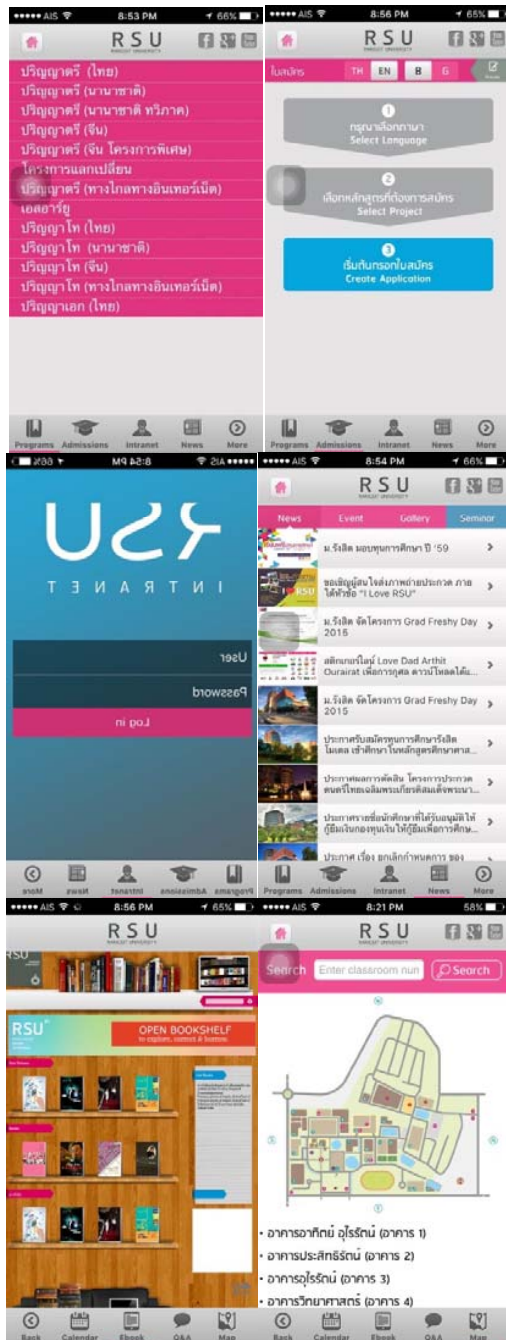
••••• AIS 8:53 PM 66%
RSU
ปริญญาตรี (ไทย)
ปริญญาตรี (นานาชาติ)
ปริญญาตรี (นานาชาติ ทวิภาค)
ปริญญาตรี (จีน)
ปริญญาตรี (จีน โครงการพิเศษ)
โครงการแลกเปลี่ยน
ปริญญาตรี (ทางไกลทางอินเทอร์เน็ต)
เอสอาร์ยู
ปริญญาโท (ไทย)
ปริญญาโท (นานาชาติ)
ปริญญาโท (จีน)
ปริญญาโท (ทางไกลทางอินเทอร์เน็ต)
ปริญญาเอก (ไทย)
Programs Admissions Intranet News More

••••• AIS 8:56 PM 65%
RSU
ใบสมัคร TH EN B G
1 กรุณาเลือกภาษา Select Language
2 เลือกหลักสูตรที่ต้องการสมัคร Select Project
3 เริ่มต้นกรอกใบสมัคร Create Application
Programs Admissions Intranet News More

••••• AIS 8:52 PM 66%
RSU
INTRANET
User
Password
Log in
Programs Admissions Intranet News More

••••• AIS 8:54 PM 66%
RSU
News Event Gallery Seminar
ม.รังสิต มอบทุนการศึกษา ปี '59
ขอเชิญผู้สนใจส่งภาพถ่ายประกวด ภายใต้หัวข้อ "I Love RSU"
ม.รังสิต จัดโครงการ Grad Freshy Day 2015
สติกเกอร์ไลน์ Love Dad Arthit Ourairat เพื่อการกุศล ดาวน์โหลดได้...
ม.รังสิต จัดโครงการ Grad Freshy Day 2015
ประกาศรับสมัครทุนการศึกษารังสิต ไมเดล เข้าศึกษา ในหลักสูตรศึกษาศาส...
ประกาศผลการตัดสิน โครงการประกวดดนตรีไทยเฉลิมพระเกียรติสมเด็จพระนา...
ประกาศรายชื่อนักศึกษาที่ได้รับอนุมัติให้กู้ยืมเงินกองทุนเงินให้กู้ยืมเพื่อการศึกษ...
ประกาศ เรื่อง ยกเลิกกำหนดการ ของ
Programs Admissions Intranet News More

••••• AIS 8:56 PM 65%
RSU
RSU
OPEN BOOKSHELF to explore, connect & borrow.
Back Calendar Ebook Q&A Map

••••• AIS 8:21 PM 58%
RSU
Search Enter classroom num Search
• อาคารอาทิตย์ อุไรรัตน์ (อาคาร 1)
• อาคารประสิทธิ์รัตน์ (อาคาร 2)
• อาคารอุไรรัตน์ (อาคาร 3)
• อาคารวิทยาศาสตร์ (อาคาร 4)
Back Calendar Ebook Q&A Map